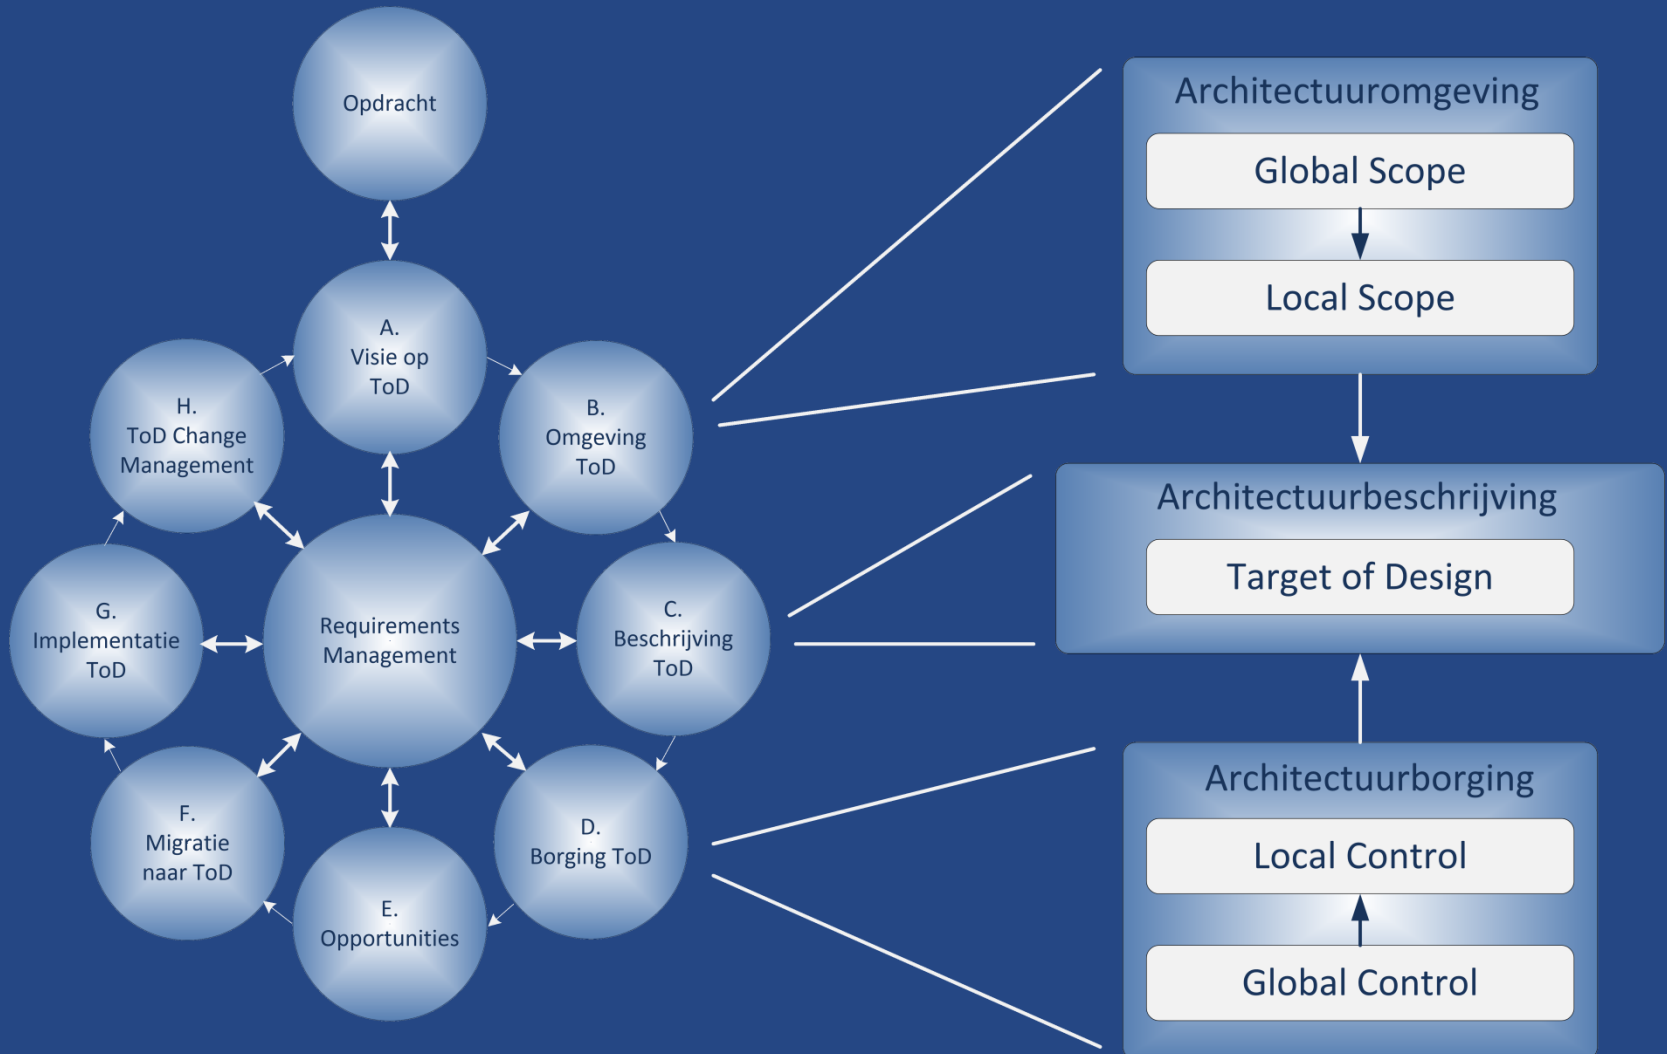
Opdracht

A.
Visie op
ToD

H.
ToD Change
Management

B.
Omgeving
ToD

G.
Implementatie
ToD

Requirements
Management

C.
Beschrijving
ToD

F.
Migratie
naar ToD

D.
Borging ToD

E.
Opportunities

Architectuuromgeving

Global Scope

Local Scope

Architectuurbeschrijving

Target of Design

Architectuurborging

Local Control

Global Control